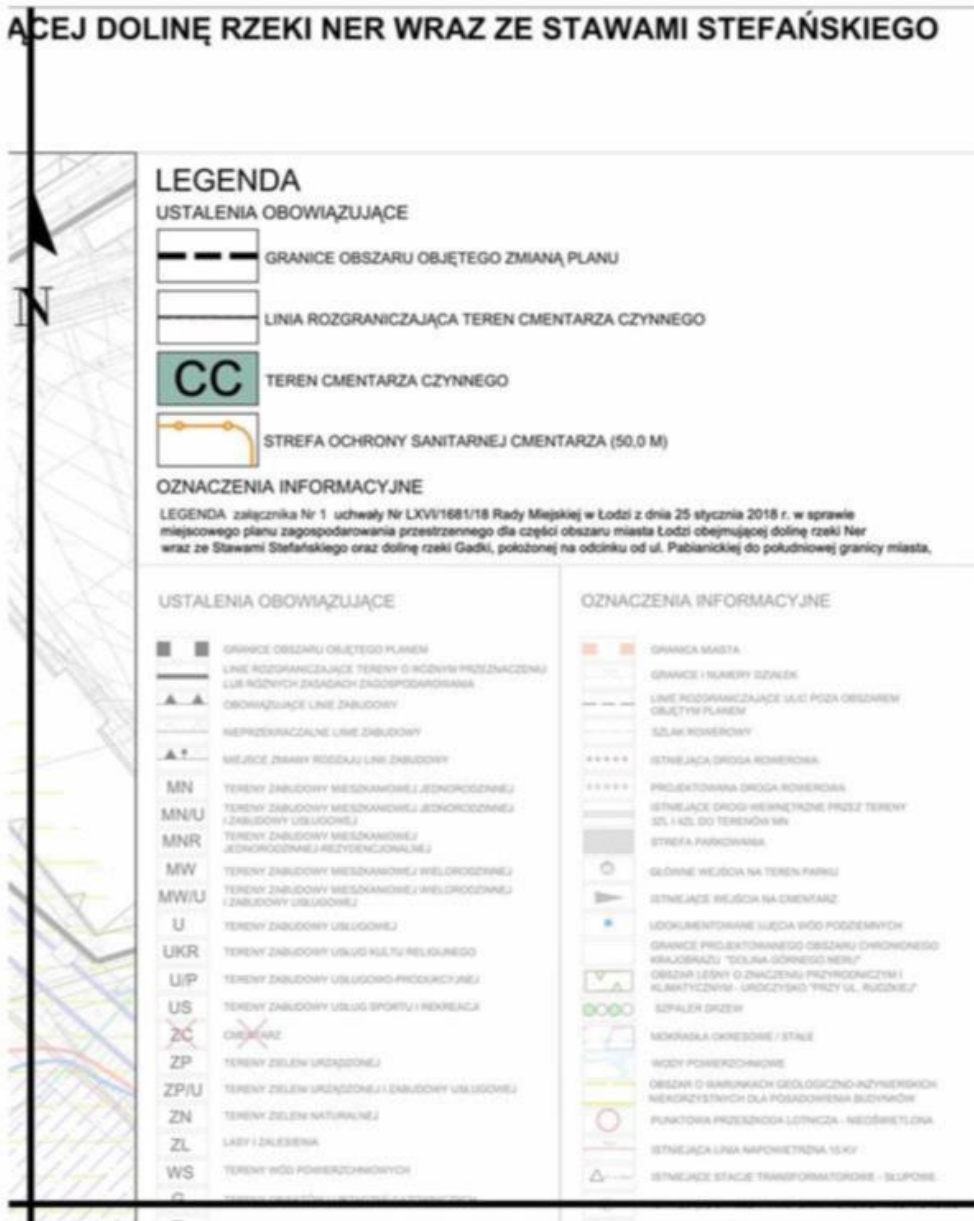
ĄCEJ DOLINĘ RZEKI NER WRAZ ZE STAWAMI STEFAŃSKIEGO

N

LEGENDA
USTALENIA OBOWIĄZUJĄCE
GRANICE OBSZARU OBJĘTEGO ZMIANĄ PLANU
LINIA ROZGRANICZAJĄCA TEREN CMENTARZA CZYNNEGO
CC TEREN CMENTARZA CZYNNEGO
STREFA OCHRONY SANITARNEJ CMENTARZA (50,0 M)
OZNACZENIA INFORMACYJNE
LEGENDA załącznika Nr 1 uchwały Nr LXVI/1681/18 Rady Miejskiej w Łodzi z dnia 25 stycznia 2018 r. w sprawie miejscowego planu zagospodarowania przestrzennego dla części obszaru miasta Łodzi obejmującej dolinę rzeki Ner wraz ze Stawami Stefańskiego oraz dolinę rzeki Gadki, położonej na odcinku od ul. Pabianickiej do południowej granicy miasta,

USTALENIA OBOWIĄZUJĄCE
GRANICE OBSZARU OBJĘTEGO PLANEM
LINIE ROZGRANICZAJĄCE TERENY O RÓŻNYM PRZEZNACZENIU LUB RÓŻNYCH ZASADACH ZAGOSPODAROWANIA
OBOWIĄZUJĄCE LINIE ZABUDOWY
NIEPRZEKRACZALNE LINIE ZABUDOWY
MIEJSCE ZMIANY RODZAJU LINII ZABUDOWY
MN TERENY ZABUDOWY MIESZKANIOWEJ JEDNORODZINNEJ
MN/U TERENY ZABUDOWY MIESZKANIOWEJ JEDNORODZINNEJ I ZABUDOWY USŁUGOWEJ
MNR TERENY ZABUDOWY MIESZKANIOWEJ JEDNORODZINNEJ-REZYDENCJONALNEJ
MW TERENY ZABUDOWY MIESZKANIOWEJ WIELORODZINNEJ
MW/U TERENY ZABUDOWY MIESZKANIOWEJ WIELORODZINNEJ I ZABUDOWY USŁUGOWEJ
U TERENY ZABUDOWY USŁUGOWEJ
UKR TERENY ZABUDOWY USŁUG KULTU RELIGIJNEGO
U/P TERENY ZABUDOWY USŁUGOWO-PRODUKCYJNEJ
US TERENY ZABUDOWY USŁUG SPORTU I REKREACJI
ZC CMENTARZ
ZP TERENY ZIELENI URZĄDZONEJ
ZP/U TERENY ZIELENI URZĄDZONEJ I ZABUDOWY USŁUGOWEJ
ZN TERENY ZIELENI NATURALNEJ
ZL LASY I ZALESIENIA
WS TERENY WÓD POWIERZCHNIOWYCH
G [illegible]

OZNACZENIA INFORMACYJNE
GRANICA MIASTA
GRANICE I NUMERY DZIAŁEK
LINIE ROZGRANICZAJĄCE ULIC POZA OBSZAREM OBJĘTYM PLANEM
SZLAK ROWEROWY
ISTNIEJĄCA DROGA ROWEROWA
PROJEKTOWANA DROGA ROWEROWA
ISTNIEJĄCE DROGI WEWNĘTRZNE PRZEZ TERENY 3ZL I 4ZL DO TERENÓW MN
STREFA PARKOWANIA
GŁÓWNE WEJŚCIA NA TEREN PARKU
ISTNIEJĄCE WEJŚCIA NA CMENTARZ
UDOKUMENTOWANE UJĘCIA WÓD PODZIEMNYCH
GRANICE PROJEKTOWANEGO OBSZARU CHRONIONEGO KRAJOBRAZU "DOLINA GÓRNEGO NERU"
OBSZAR LEŚNY O ZNACZENIU PRZYRODNICZYM I KLIMATYCZNYM - UROCZYSKO "PRZY UL. RUDZKIEJ"
SZPALER DRZEW
MOKRADŁA OKRESOWE / STAŁE
WODY POWIERZCHNIOWE
OBSZAR O WARUNKACH GEOLOGICZNO-INŻYNIERSKICH NIEKORZYSTNYCH DLA POSADOWIENIA BUDYNKÓW
PUNKTOWA PRZESZKODA LOTNICZA - NIEOŚWIETLONA
ISTNIEJĄCA LINIA NAPOWIETRZNA 15 KV
ISTNIEJĄCE STACJE TRANSFORMATOROWE - SŁUPOWE